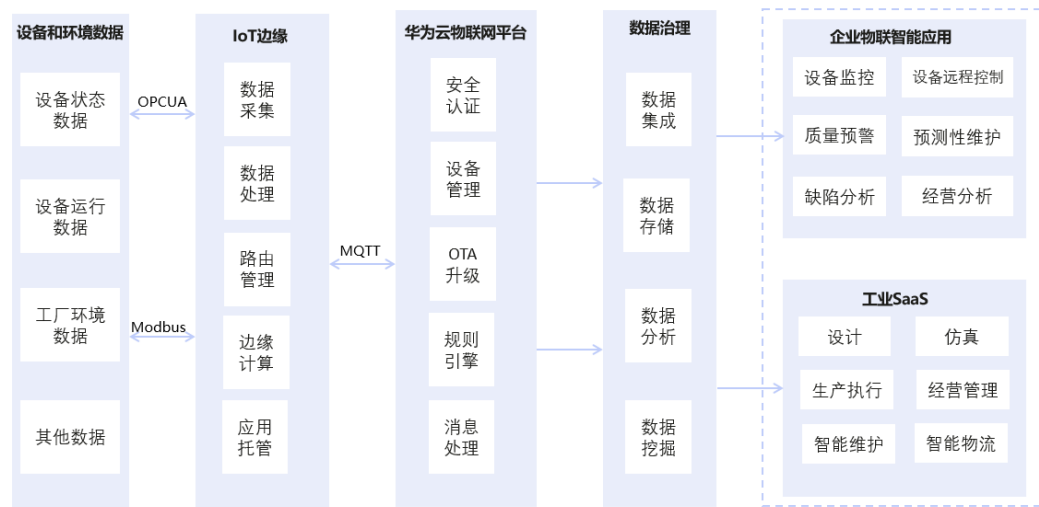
设备和环境数据

设备状态数据

设备运行数据

工厂环境数据

其他数据

OPCUA

Modbus

IoT边缘

数据采集

数据处理

路由管理

边缘计算

应用托管

MQTT

华为云物联网平台

安全认证

设备管理

OTA升级

规则引擎

消息处理

数据治理

数据集成

数据存储

数据分析

数据挖掘

企业物联智能应用

设备监控

设备远程控制

质量预警

预测性维护

缺陷分析

经营分析

工业SaaS

设计

仿真

生产执行

经营管理

智能维护

智能物流